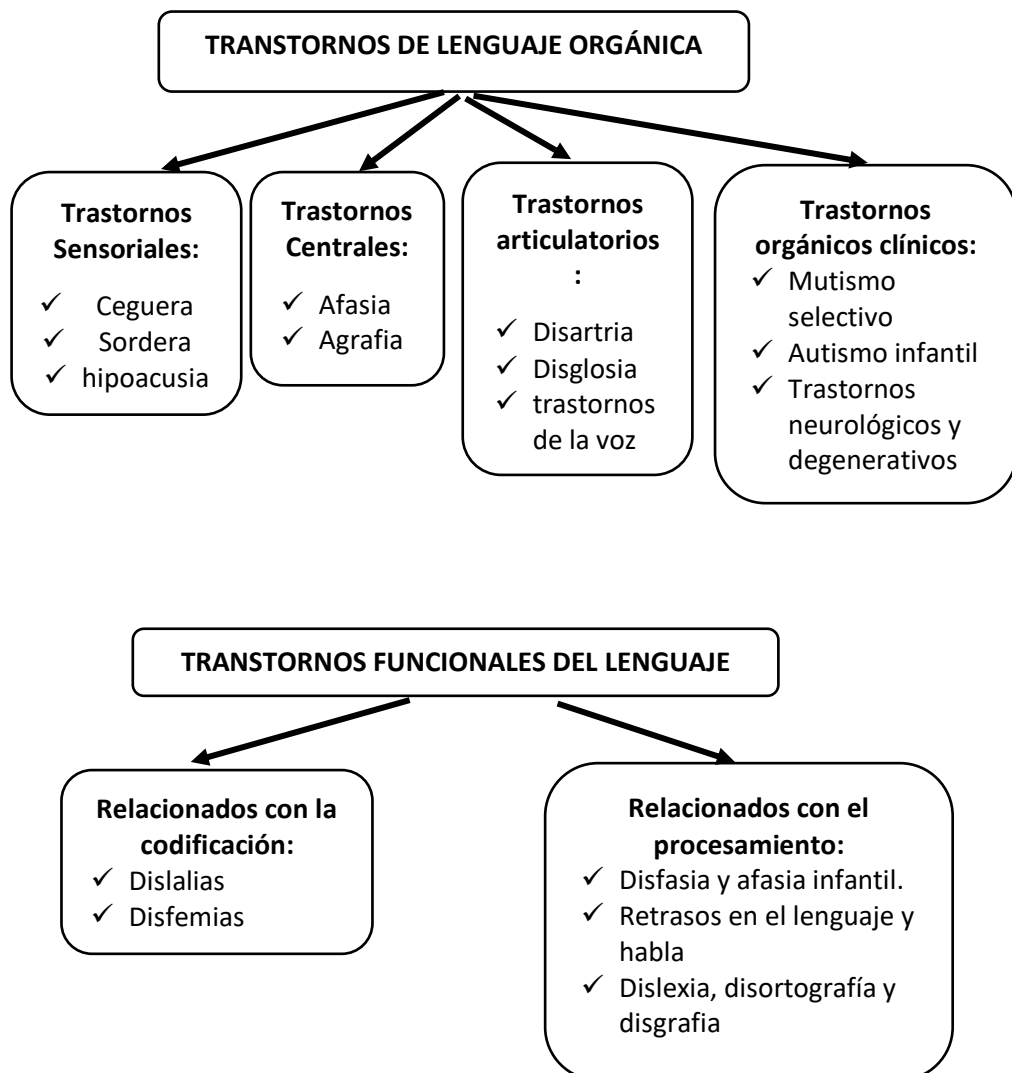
TRANSTORNOS DE LENGUAJE ORGÁNICA

Trastornos Sensoriales:
✓ Ceguera
✓ Sordera
✓ hipoacusia

Trastornos Centrales:
✓ Afasia
✓ Agrafia

Trastornos articulatorios
:
✓ Disartria
✓ Disglosia
✓ trastornos de la voz

Trastornos orgánicos clínicos:
✓ Mutismo selectivo
✓ Autismo infantil
✓ Trastornos neurológicos y degenerativos

TRANSTORNOS FUNCIONALES DEL LENGUAJE

Relacionados con la codificación:
✓ Dislalias
✓ Disfemias

Relacionados con el procesamiento:
✓ Disfasia y afasia infantil.
✓ Retrasos en el lenguaje y habla
✓ Dislexia, disortografía y disgrafia